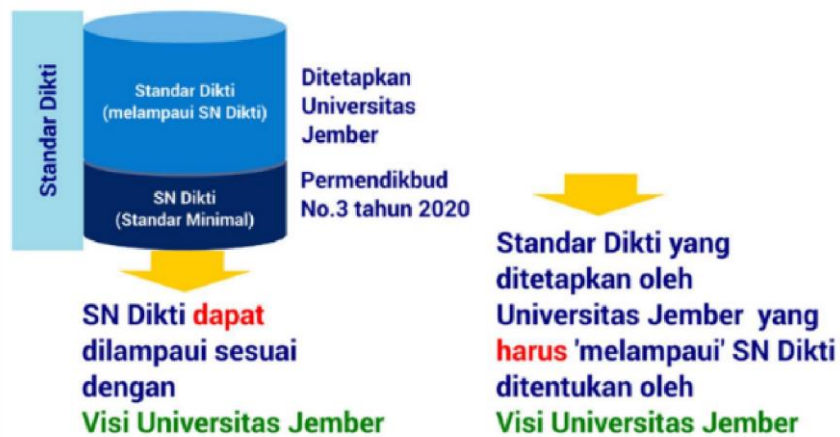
Standar Dikti

Standar Dikti (melampaui SN Dikti)

SN Dikti (Standar Minimal)

Ditetapkan Universitas Jember

Permendikbud No.3 tahun 2020

SN Dikti dapat dilampaui sesuai dengan Visi Universitas Jember

Standar Dikti yang ditetapkan oleh Universitas Jember yang harus 'melampaui' SN Dikti ditentukan oleh Visi Universitas Jember